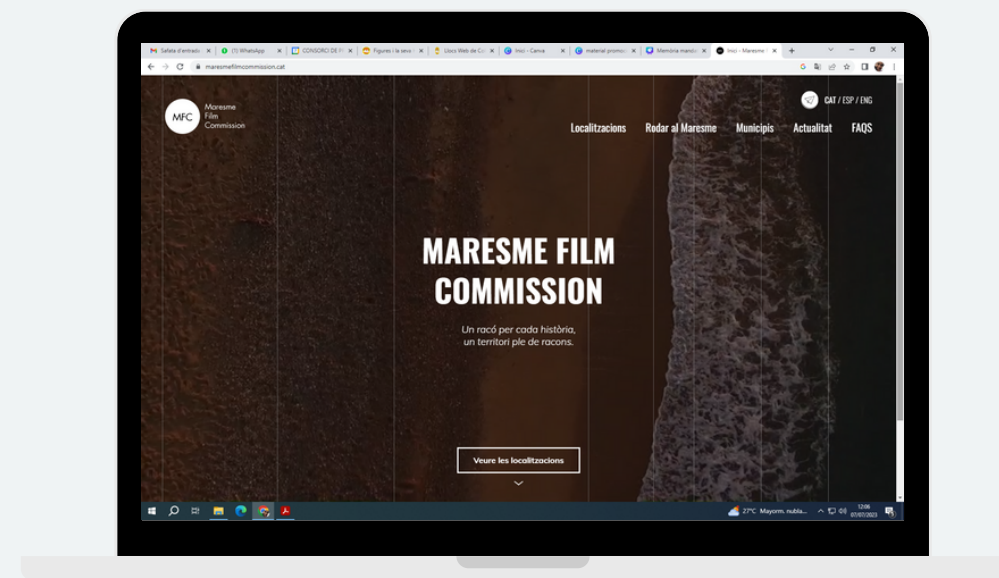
Safata d'entrada | (1) WhatsApp | CONSORCI DE | Figures i la seva | Llocs Web de | Inici - Canva | material promo | Memòria mansió | Inici - Maresme

maresmefilmcommission.cat

MFC Maresme Film Commission

CAT / ESP / ENG

Localitzacions Rodar al Maresme Municipis Actualitat FAQS

MARESME FILM COMMISSION

Un racó per cada història, un territori ple de racons.

Veure les localitzacions

27°C Mayorm. nubla...

12:06
07/07/2023